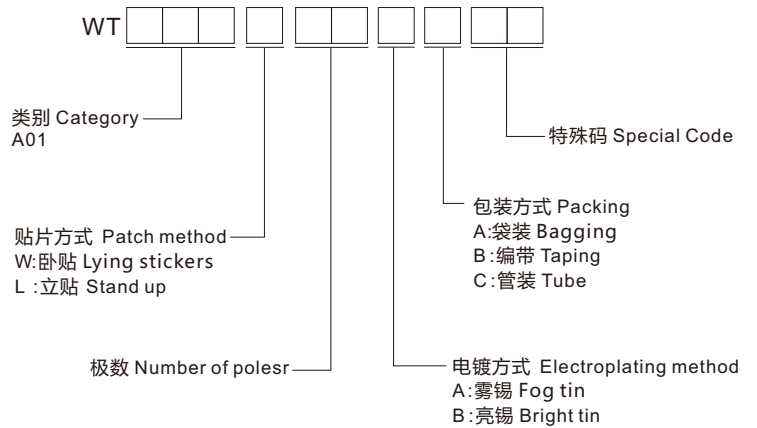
WT

类别 Category
A01

特殊码 Special Code

包装方式 Packing
A:袋装 Bagging
B:编带 Taping
C:管装 Tube

贴片方式 Patch method
W:卧贴 Lying stickers
L :立贴 Stand up

极数 Number of polesr

电镀方式 Electroplating method
A:雾锡 Fog tin
B:亮锡 Bright tin